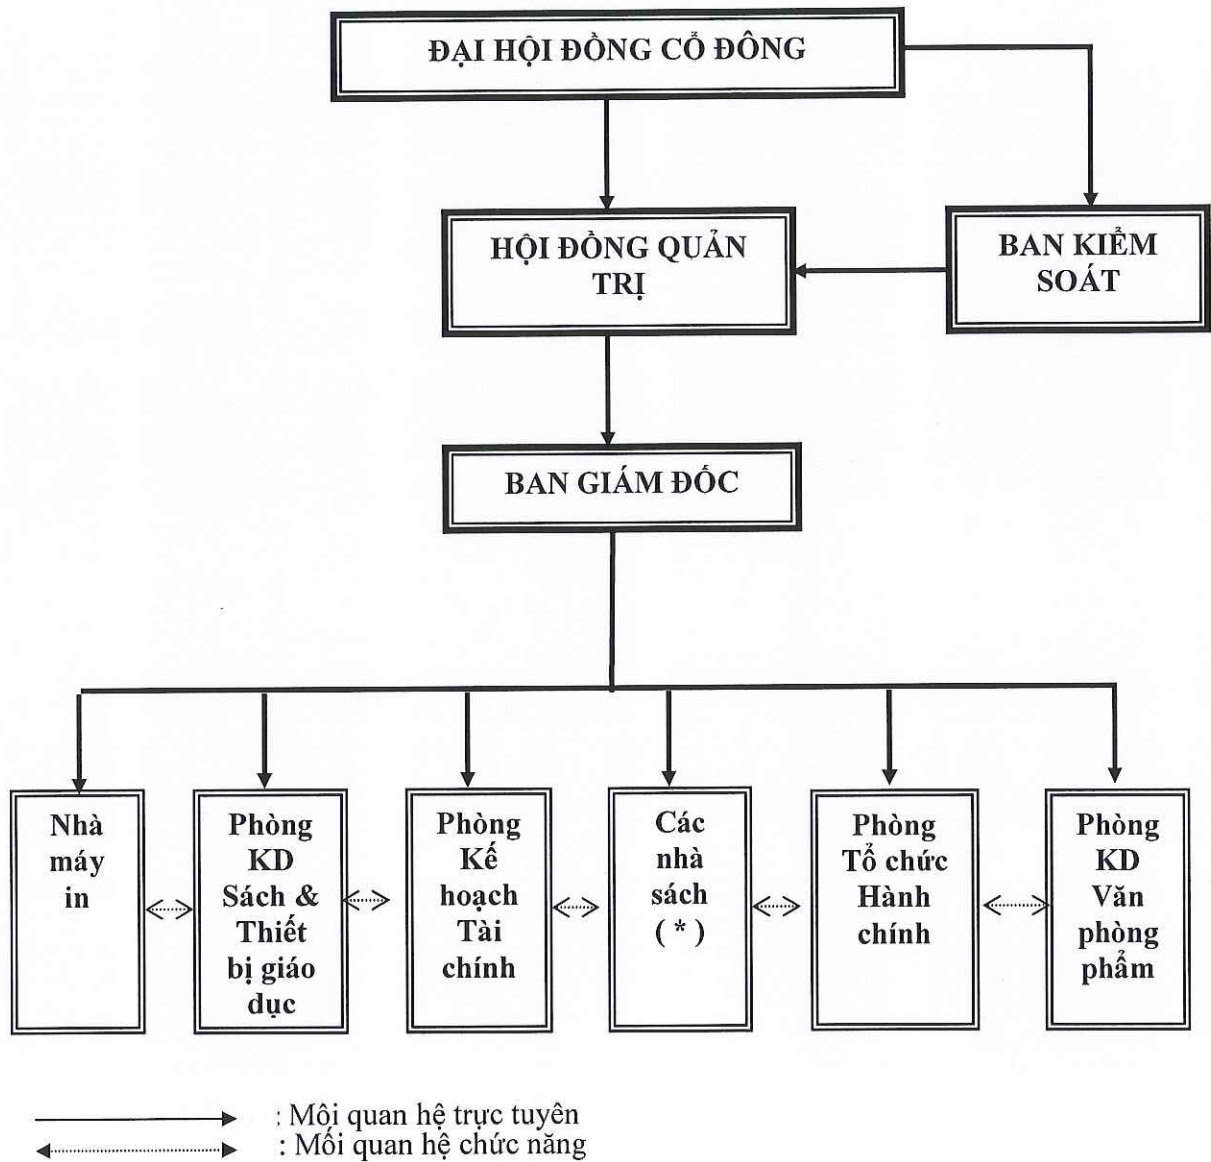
ĐẠI HỘI ĐỒNG CỔ ĐÔNG

HỘI ĐỒNG QUẢN TRỊ

BAN KIỂM SOÁT

BAN GIÁM ĐỐC

Nhà máy in

Phòng KD Sách & Thiết bị giáo dục

Phòng Kế hoạch Tài chính

Các nhà sách ( * )

Phòng Tổ chức Hành chính

Phòng KD Văn phòng phẩm

: Mối quan hệ trực tuyên
: Mối quan hệ chức năng